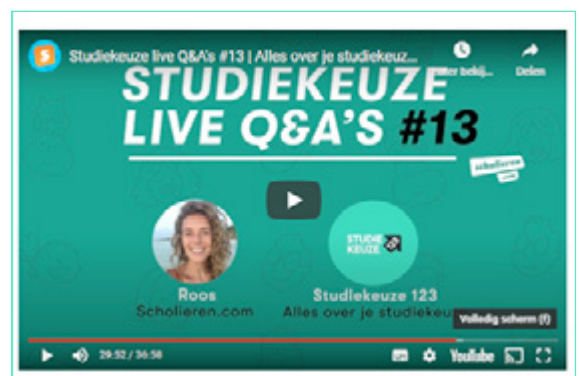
Studiekeuze live Q&A's #13 | Alles over je studiekeuz...

Later bekijk...

Delen

STUDIEKEUZE LIVE Q&A'S #13

scholieren .com

STUDIE KEUZE

Roos
Scholieren.com

Studiekeuze 123
Alles over je studiekeu

Volledig scherm (f)

29:52 / 36:56

YouTube